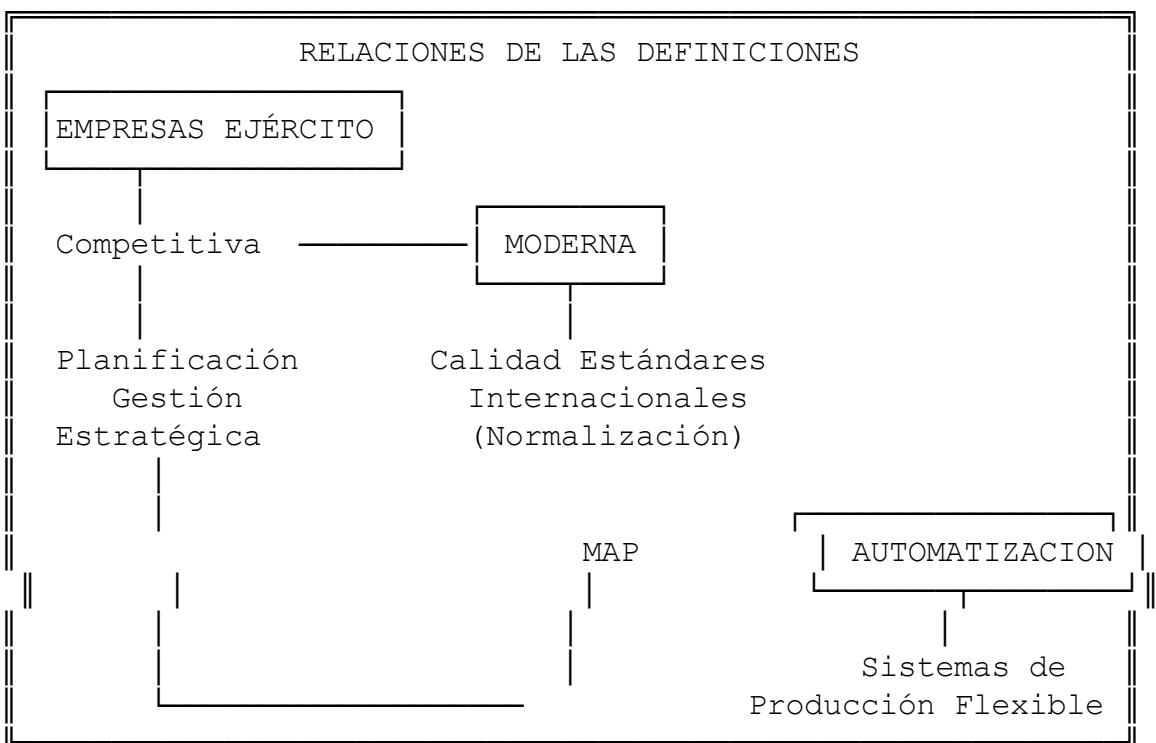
RELACIONES DE LAS DEFINICIONES

EMPRESAS EJÉRCITO

Competitiva

MODERNA

Planificación Gestión Estratégica

Calidad Estándares Internacionales (Normalización)

MAP

AUTOMATIZACION

Sistemas de Producción Flexible